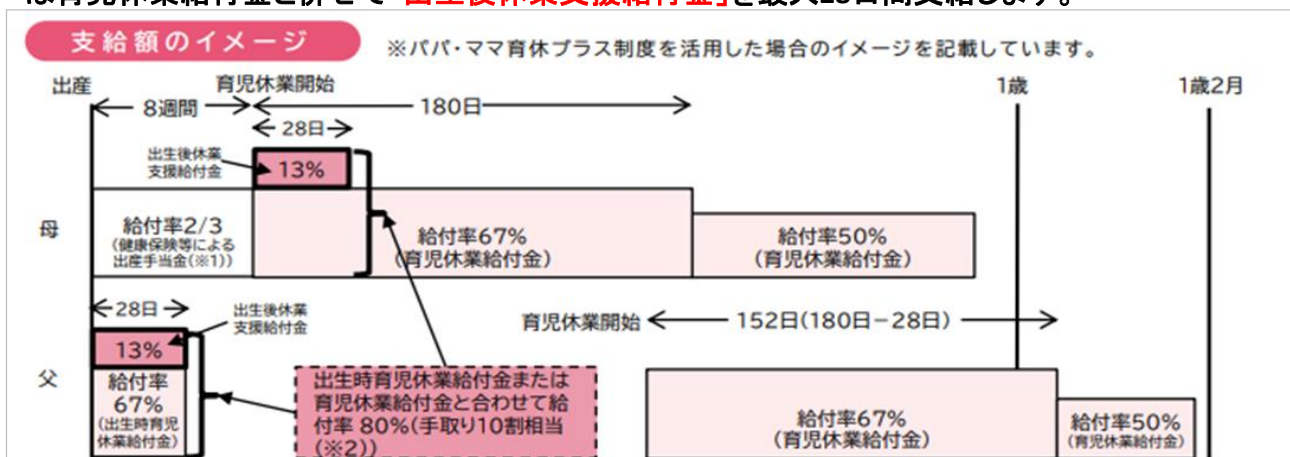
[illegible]

支給額のイメージ　※パパ・ママ育休プラス制度を活用した場合のイメージを記載しています。

出産　育児休業開始　1歳　1歳2月

8週間　180日

28日

出生後休業支援給付金　13%

母

給付率2/3
(健康保険等による出産手当金(※1))

給付率67%
(育児休業給付金)

給付率50%
(育児休業給付金)

28日

出生後休業支援給付金

13%

父

給付率67%
(出生時育児休業給付金)

出生時育児休業給付金または育児休業給付金と合わせて給付率 80%(手取り10割相当(※2))

育児休業開始　152日(180日−28日)

給付率67%
(育児休業給付金)

給付率50%
(育児休業給付金)